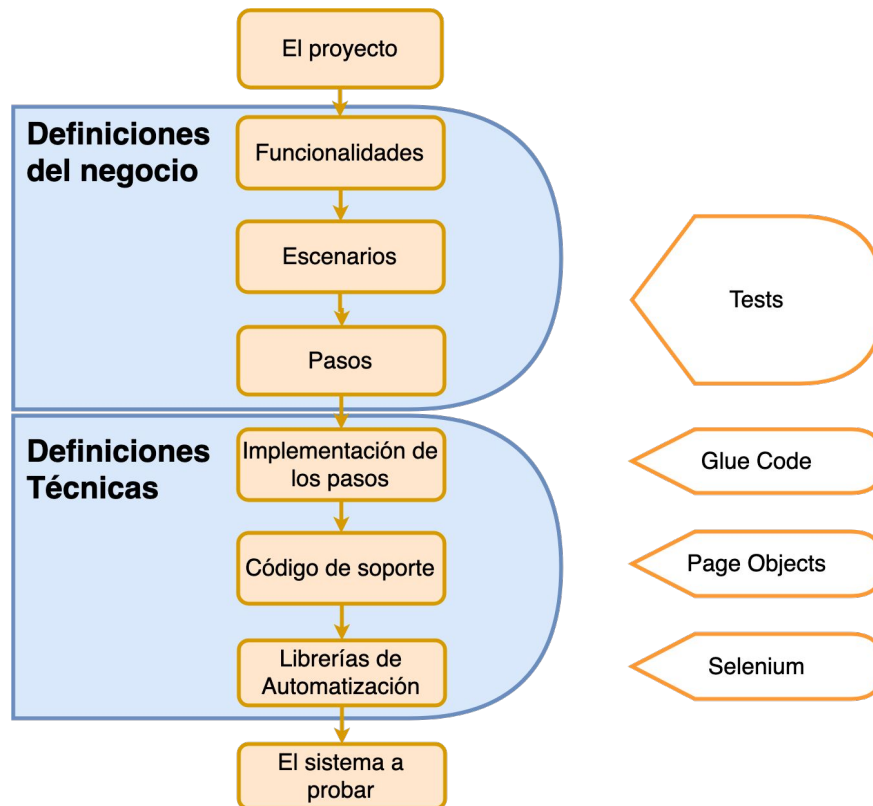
El proyecto

Definiciones del negocio

Funcionalidades

Escenarios

Pasos

Tests

Definiciones Técnicas

Implementación de los pasos

Glue Code

Código de soporte

Page Objects

Librerías de Automatización

Selenium

El sistema a probar